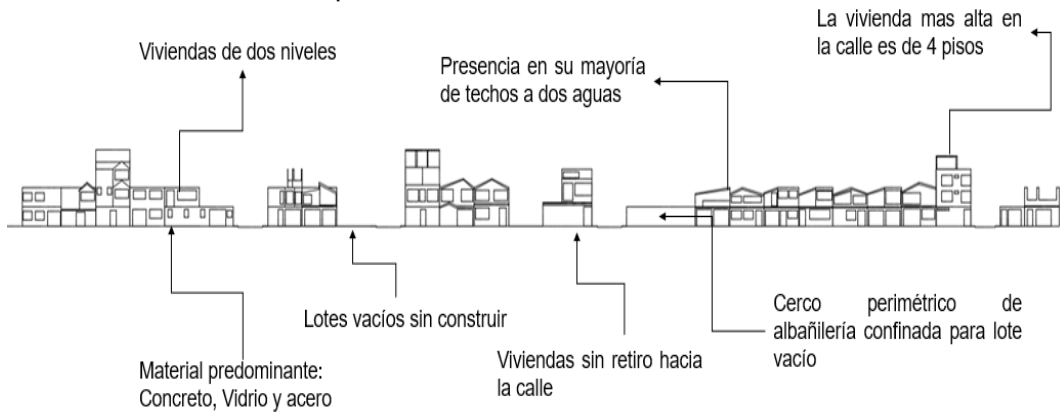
La vivienda mas alta en la calle es de 4 pisos

Viviendas de dos niveles

Presencia en su mayoría de techos a dos aguas

Cerco perimétrico de albañilería confinada para lote vacío

Lotes vacíos sin construir

Viviendas sin retiro hacia la calle

Material predominante: Concreto, Vidrio y acero